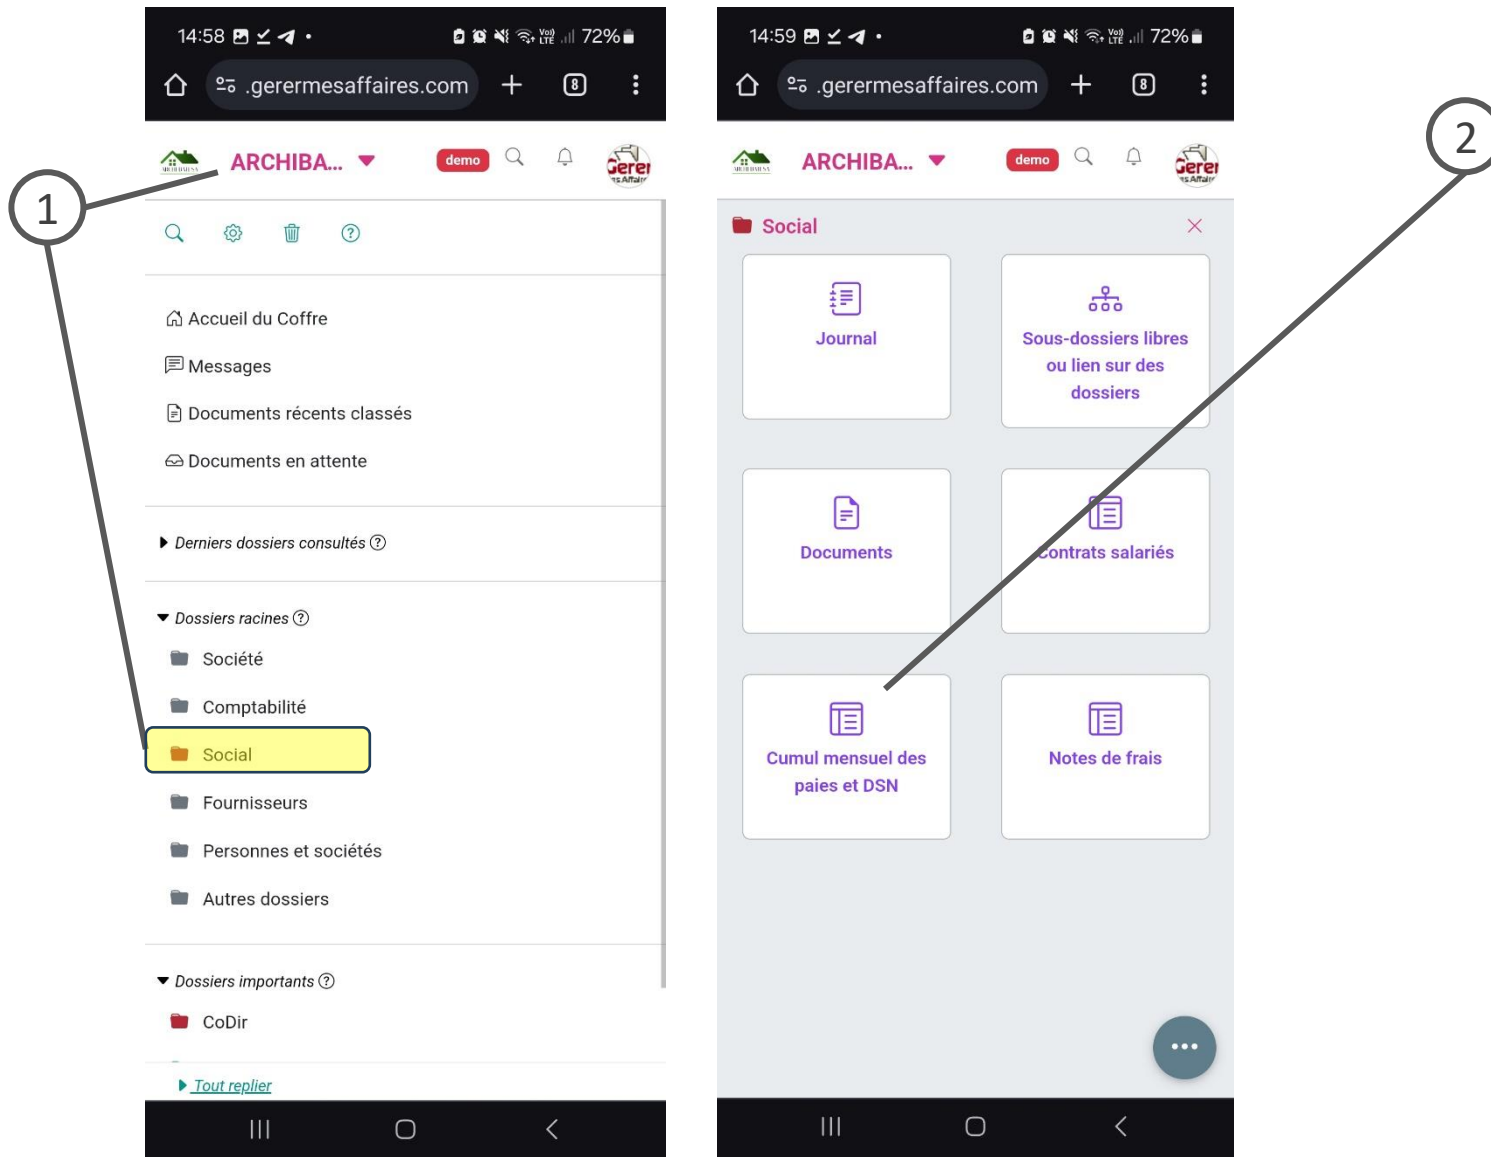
14:58 72%

.gerermesaffaires.com

8

ARCHIBA...

demo

1

Accueil du Coffre

Messages

Documents récents classés

Documents en attente

Derniers dossiers consultés

Dossiers racines

Société

Comptabilité

Social

Fournisseurs

Personnes et sociétés

Autres dossiers

Dossiers importants

CoDir

Tout replier

14:59 72%

.gerermesaffaires.com

8

ARCHIBA...

demo

2

Social

Journal

Sous-dossiers libres ou lien sur des dossiers

Documents

Contrats salariés

Cumul mensuel des paies et DSN

Notes de frais